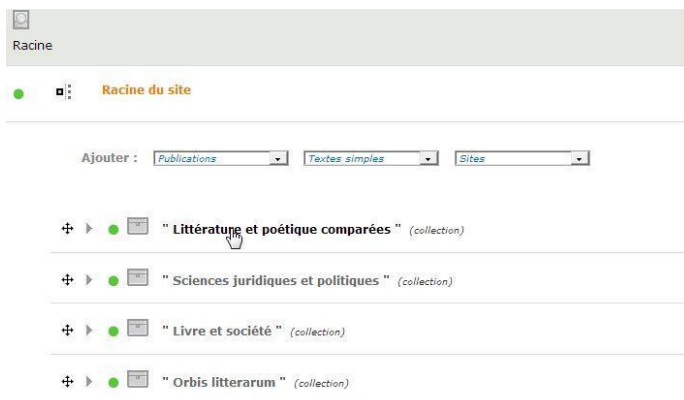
Racine

Racine du site

Ajouter : Publications Textes simples Sites

" Littérature et poétique comparées " (collection)

" Sciences juridiques et politiques " (collection)

" Livre et société " (collection)

" Orbis litterarum " (collection)